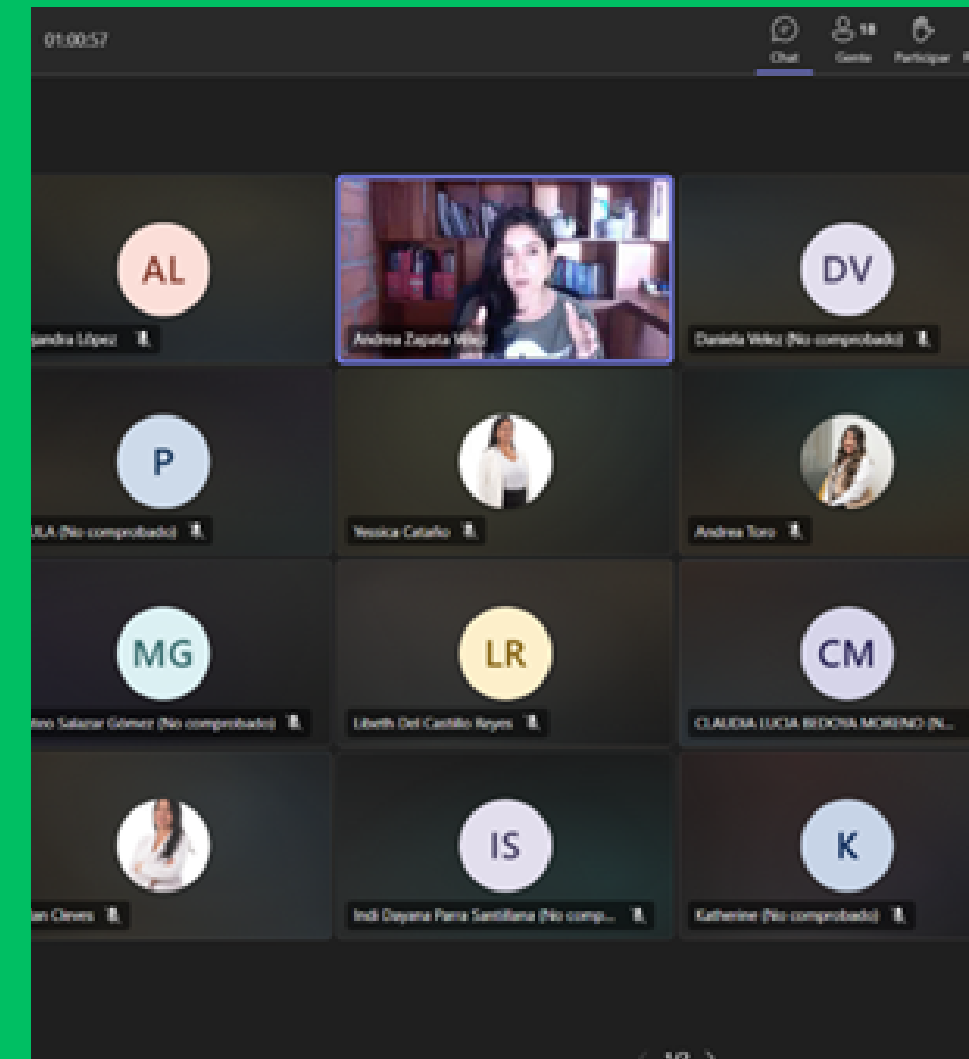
01:00:57

Chat Gente 18 Participar

AL
jandra López

Andrea Zapata Vélez

DV
Daniela Velez (No comprobado)

P
ULA (No comprobado)

Yessica Cataño

Andrea Toro

MG
teo Salazar Gómez (No comprobado)

LR
Libeth Del Castillo Reyes

CM
CLAUDIA LUCIA BEDOYA MORENO (N...

an Cleves

IS
Indi Dayana Parra Santillana (No comp...

K
Katherine (No comprobado)

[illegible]